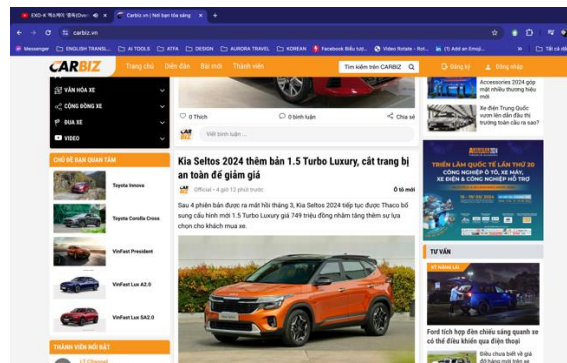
EXO-K '으르렁 (Growl)' | Carbiz.vn | Nơi bạn tỏa sáng

carbiz.vn

Messenger | ENGLISH TRANS... | AI TOOLS | ATYA | DESIGN | AURORA TRAVEL | KOREAN | Facebook Biểu tượ... | Video Rotate - Rot... | (1) Add an Emoji... | Tất cả dấu

CARBIZ Trang chủ Diễn đàn Bài mới Thành viên Tìm kiếm trên CARBIZ Đăng ký Đăng nhập

VĂN HÓA XE
CỘNG ĐỒNG XE
ĐUA XE
VIDEO

CHỦ ĐỀ BẠN QUAN TÂM
Toyota Innova
Toyota Corolla Cross
VinFast President
VinFast Lux A2.0
VinFast Lux SA2.0

THÀNH VIÊN NỔI BẬT
LT Channel

0 Thích 0 bình luận Chia sẻ
Viết bình luận...

Kia Seltos 2024 thêm bản 1.5 Turbo Luxury, cắt trang bị an toàn để giảm giá
Official • 4 giờ 12 phút trước Ô tô mới

Sau 4 phiên bản được ra mắt hồi tháng 3, Kia Seltos 2024 tiếp tục được Thaco bổ sung cấu hình mới 1.5 Turbo Luxury giá 749 triệu đồng nhằm tăng thêm sự lựa chọn cho khách mua xe.

Accessories 2024 góp mặt nhiều thương hiệu mới
Xe điện Trung Quốc vươn lên dẫn đầu thị trường toàn cầu ra sao?

TRIỂN LÃM QUỐC TẾ LẦN THỨ 20
CÔNG NGHIỆP Ô TÔ, XE MÁY, XE ĐIỆN & CÔNG NGHIỆP HỖ TRỢ

TƯ VẤN
Ford tích hợp đèn chiếu sáng quanh xe có thể điều khiển qua điện thoại
Điều chưa biết về giá trị thực của loại tiền